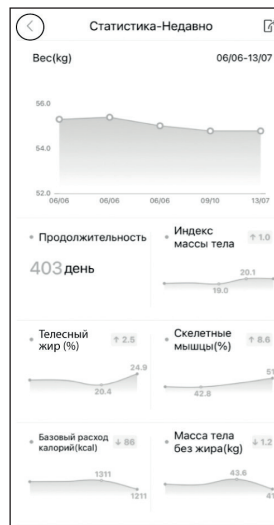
Статистика-Недавно

Вес(kg)

06/06-13/07

56.0

54.0

52.0

06/06

06/06

06/06

09/10

13/07

Продолжительность

403 день

Индекс массы тела

↑ 1.0

20.1

19.0

Телесный жир (%)

↑ 2.5

24.9

20.4

Скелетные мышцы(%)

↑ 8.6

51

42.8

Базовый расход калорий(kcal)

↓ 86

1311

1211

Масса тела без жира(kg)

↓ 1.2

43.6

41